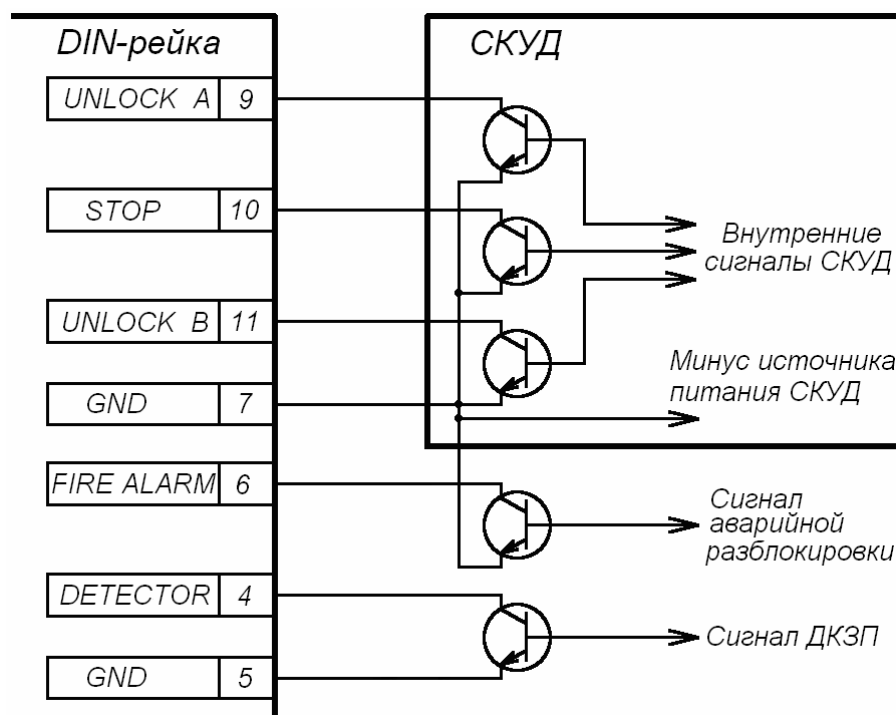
DIN-рейка

| | |
|---|---|
| UNLOCK A | 9 |
| STOP | 10 |
| UNLOCK B | 11 |
| GND | 7 |
| FIRE ALARM | 6 |
| DETECTOR | 4 |
| GND | 5 |

СКУД

Внутренние сигналы СКУД

Минус источника питания СКУД

Сигнал аварийной разблокировки

Сигнал ДКЗП